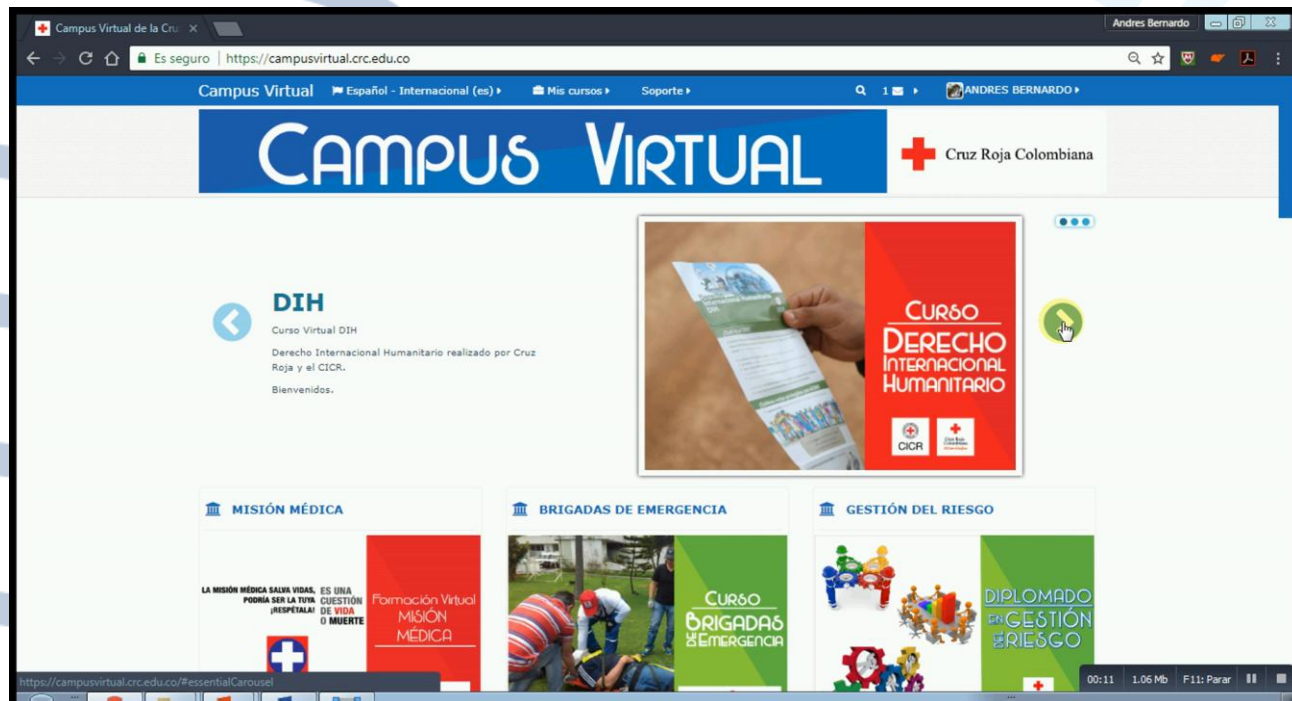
Campus Virtual de la Cru ×

Andres Bernardo

Es seguro | https://campusvirtual.crc.edu.co

Campus Virtual Español - Internacional (es) Mis cursos Soporte 1 ANDRES BERNARDO

CAMPUS VIRTUAL

Cruz Roja Colombiana

DIH

Curso Virtual DIH

Derecho Internacional Humanitario realizado por Cruz Roja y el CICR.

Bienvenidos.

CURSO DERECHO INTERNACIONAL HUMANITARIO

CICR

MISIÓN MÉDICA

BRIGADAS DE EMERGENCIA

GESTIÓN DEL RIESGO

LA MISIÓN MÉDICA SALVA VIDAS, PODRÍA SER LA TUYA ¡RESPÉTALA! ES UNA CUESTIÓN DE VIDA O MUERTE

Formación Virtual MISIÓN MÉDICA

CURSO BRIGADAS DE EMERGENCIA

DIPLOMADO EN GESTIÓN DEL RIESGO

https://campusvirtual.crc.edu.co/#essentialCarousel

00:11 1.06 Mb F11: Parar